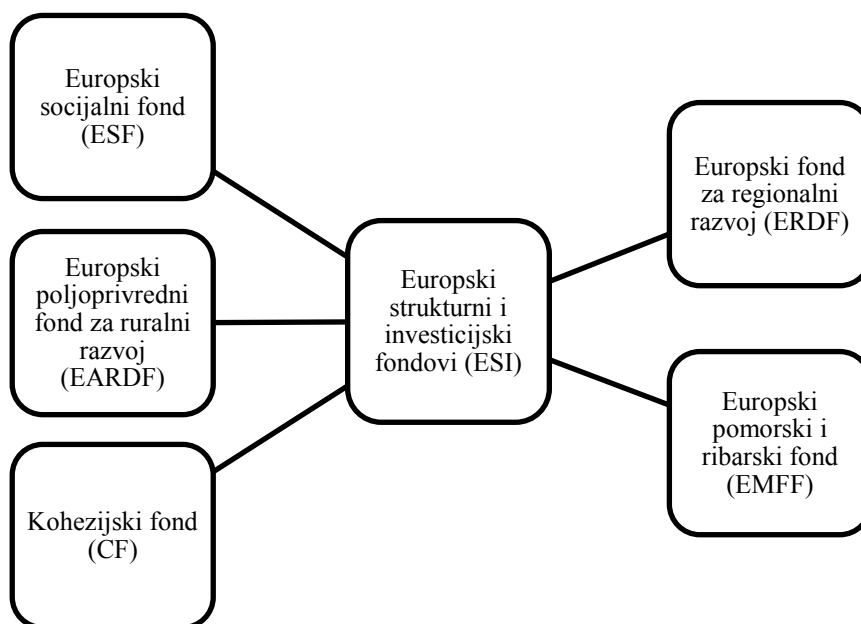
Europski socijalni fond (ESF)

Europski poljoprivredni fond za ruralni razvoj (EARDF)

Kohezijski fond (CF)

Europski strukturni i investicijski fondovi (ESI)

Europski fond za regionalni razvoj (ERDF)

Europski pomorski i ribarski fond (EMFF)